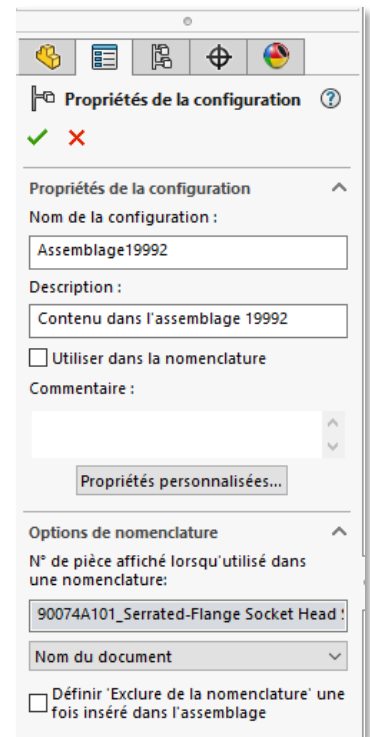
Propriétés de la configuration

Propriétés de la configuration

Nom de la configuration :

Assemblage19992

Description :

Contenu dans l'assemblage 19992

Utiliser dans la nomenclature

Commentaire :

Propriétés personnalisées...

Options de nomenclature

N° de pièce affiché lorsqu'utilisé dans une nomenclature:

90074A101_Serrated-Flange Socket Head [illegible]

Nom du document

Définir 'Exclure de la nomenclature' une fois inséré dans l'assemblage